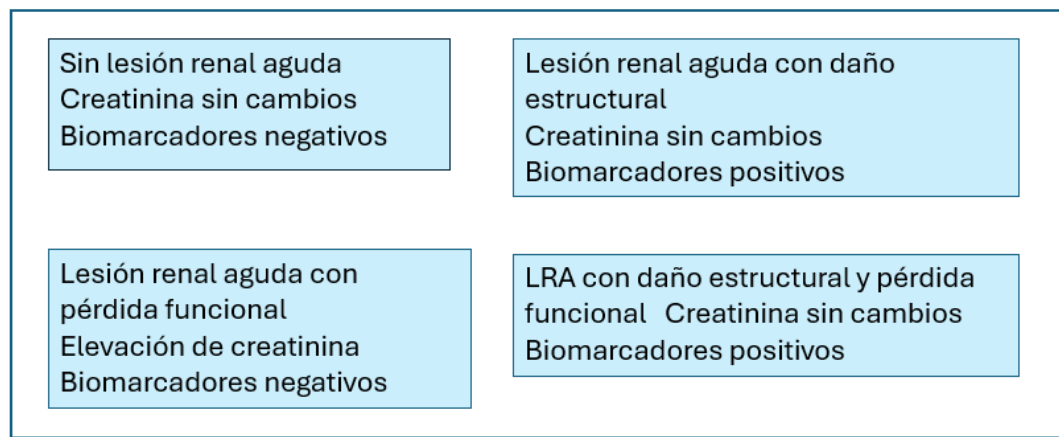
Sin lesión renal aguda
Creatinina sin cambios
Biomarcadores negativos

Lesión renal aguda con daño estructural
Creatinina sin cambios
Biomarcadores positivos

Lesión renal aguda con pérdida funcional
Elevación de creatinina
Biomarcadores negativos

LRA con daño estructural y pérdida funcional Creatinina sin cambios
Biomarcadores positivos